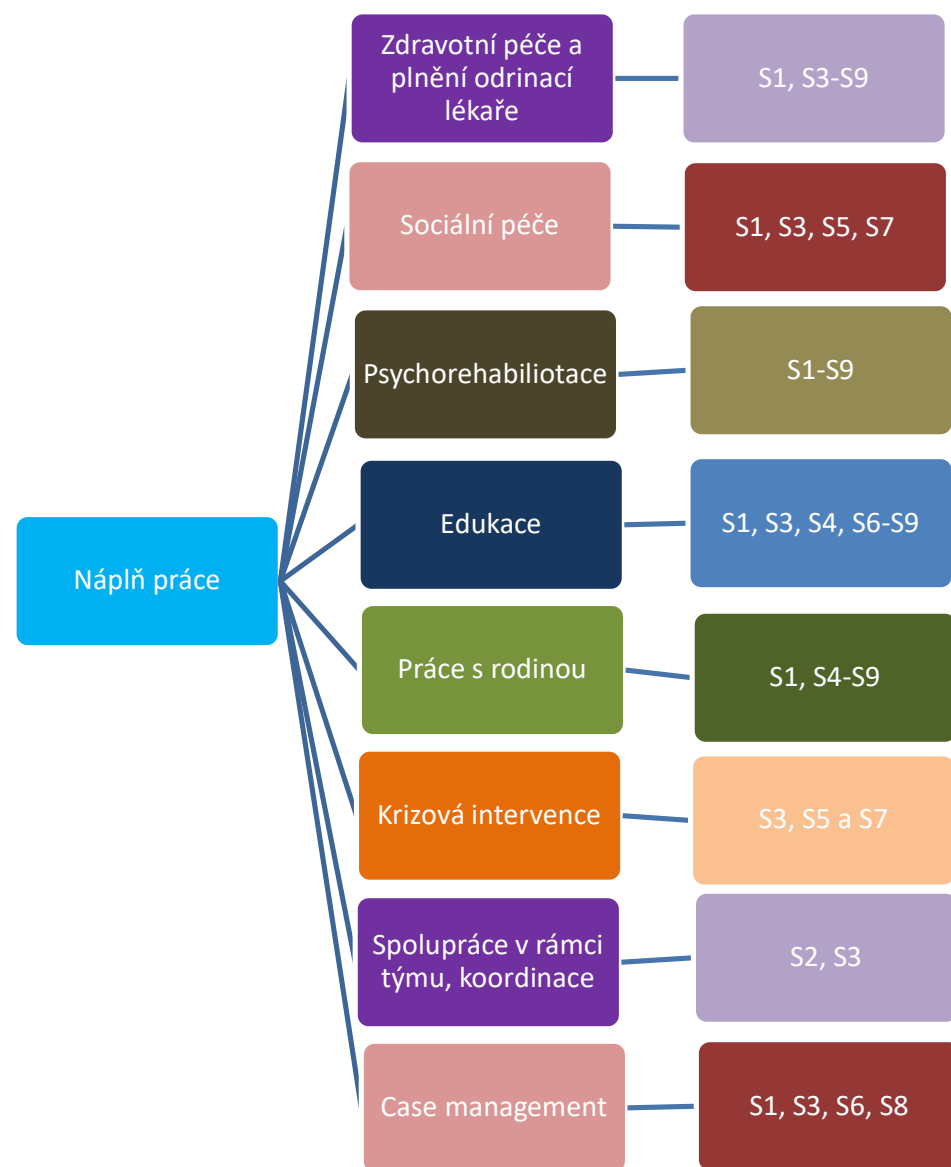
Náplň práce

Zdravotní péče a plnění odrinací lékaře

S1, S3-S9

Sociální péče

S1, S3, S5, S7

Psychorehabiliotace

S1-S9

Edukace

S1, S3, S4, S6-S9

Práce s rodinou

S1, S4-S9

Krizová intervence

S3, S5 a S7

Spolupráce v rámci týmu, koordinace

S2, S3

Case management

S1, S3, S6, S8